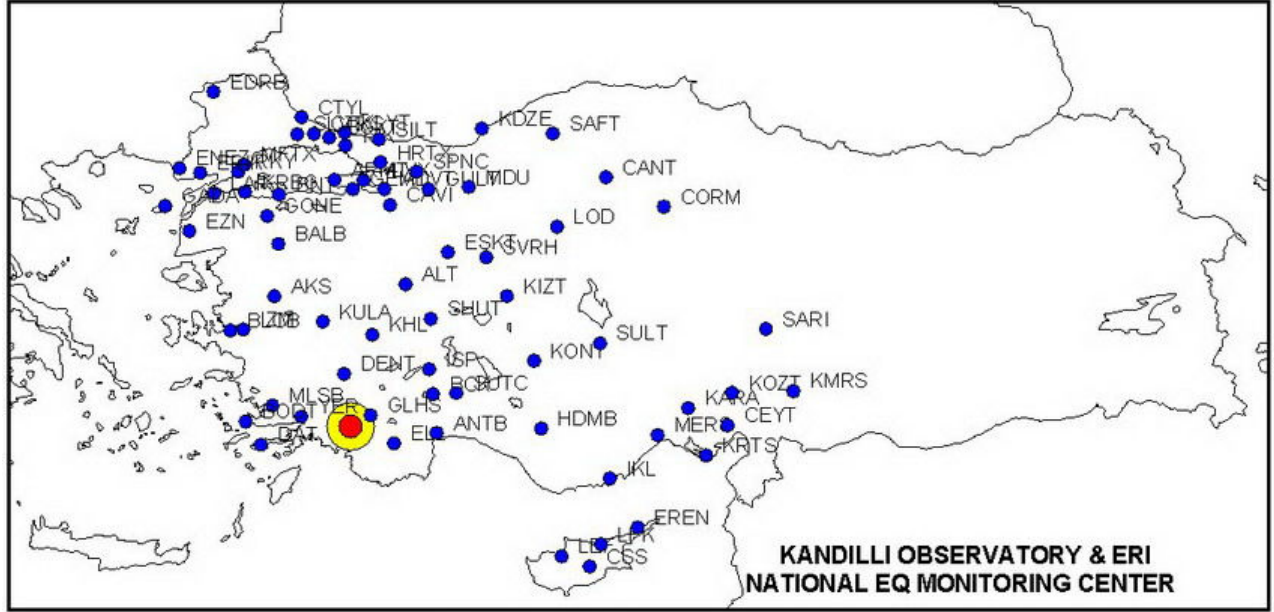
EDRB
CTYL
SIOBKSYT
SILT
KDZE
SAFT
ENEZ
MRTX
HRT
SPNC
CANT
MDU
GULT
GADA
GONE
CAVI
CORM
EZN
LOD
BALB
ESKT
SVRH
ALT
AKS
KIZT
SHUT
KULA
KHL
SULT
SARI
DENT
ISP
KONT
MLSB
BCT
TUTC
KOZT
KMRS
KARA
GLHS
HDMB
ANTB
MERS
CEYT
DAT
KRTS
IKL
EREN
LFK
CSS
KANDILLI OBSERVATORY & ERI
NATIONAL EQ MONITORING CENTER